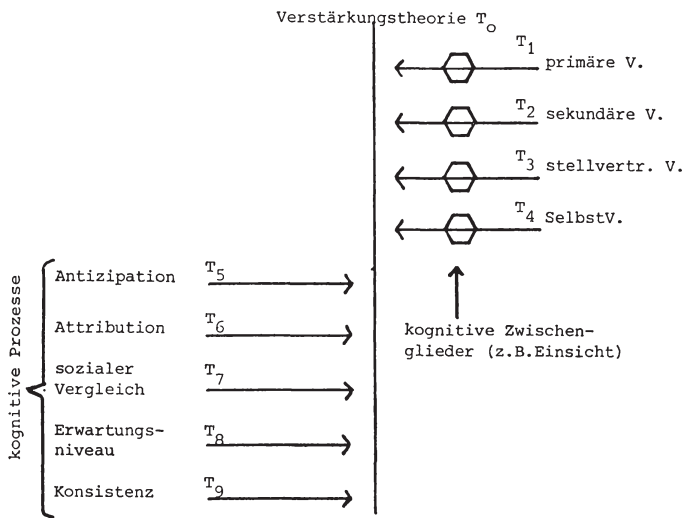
Verstärkungstheorie $T_o$

$T_1$ primäre V.

$T_2$ sekundäre V.

$T_3$ stellvertr. V.

$T_4$ SelbstV.

kognitive Prozesse

Antizipation $T_5$

Attribution $T_6$

sozialer Vergleich $T_7$

Erwartungsniveau $T_8$

Konsistenz $T_9$

kognitive Zwischenglieder (z.B.Einsicht)